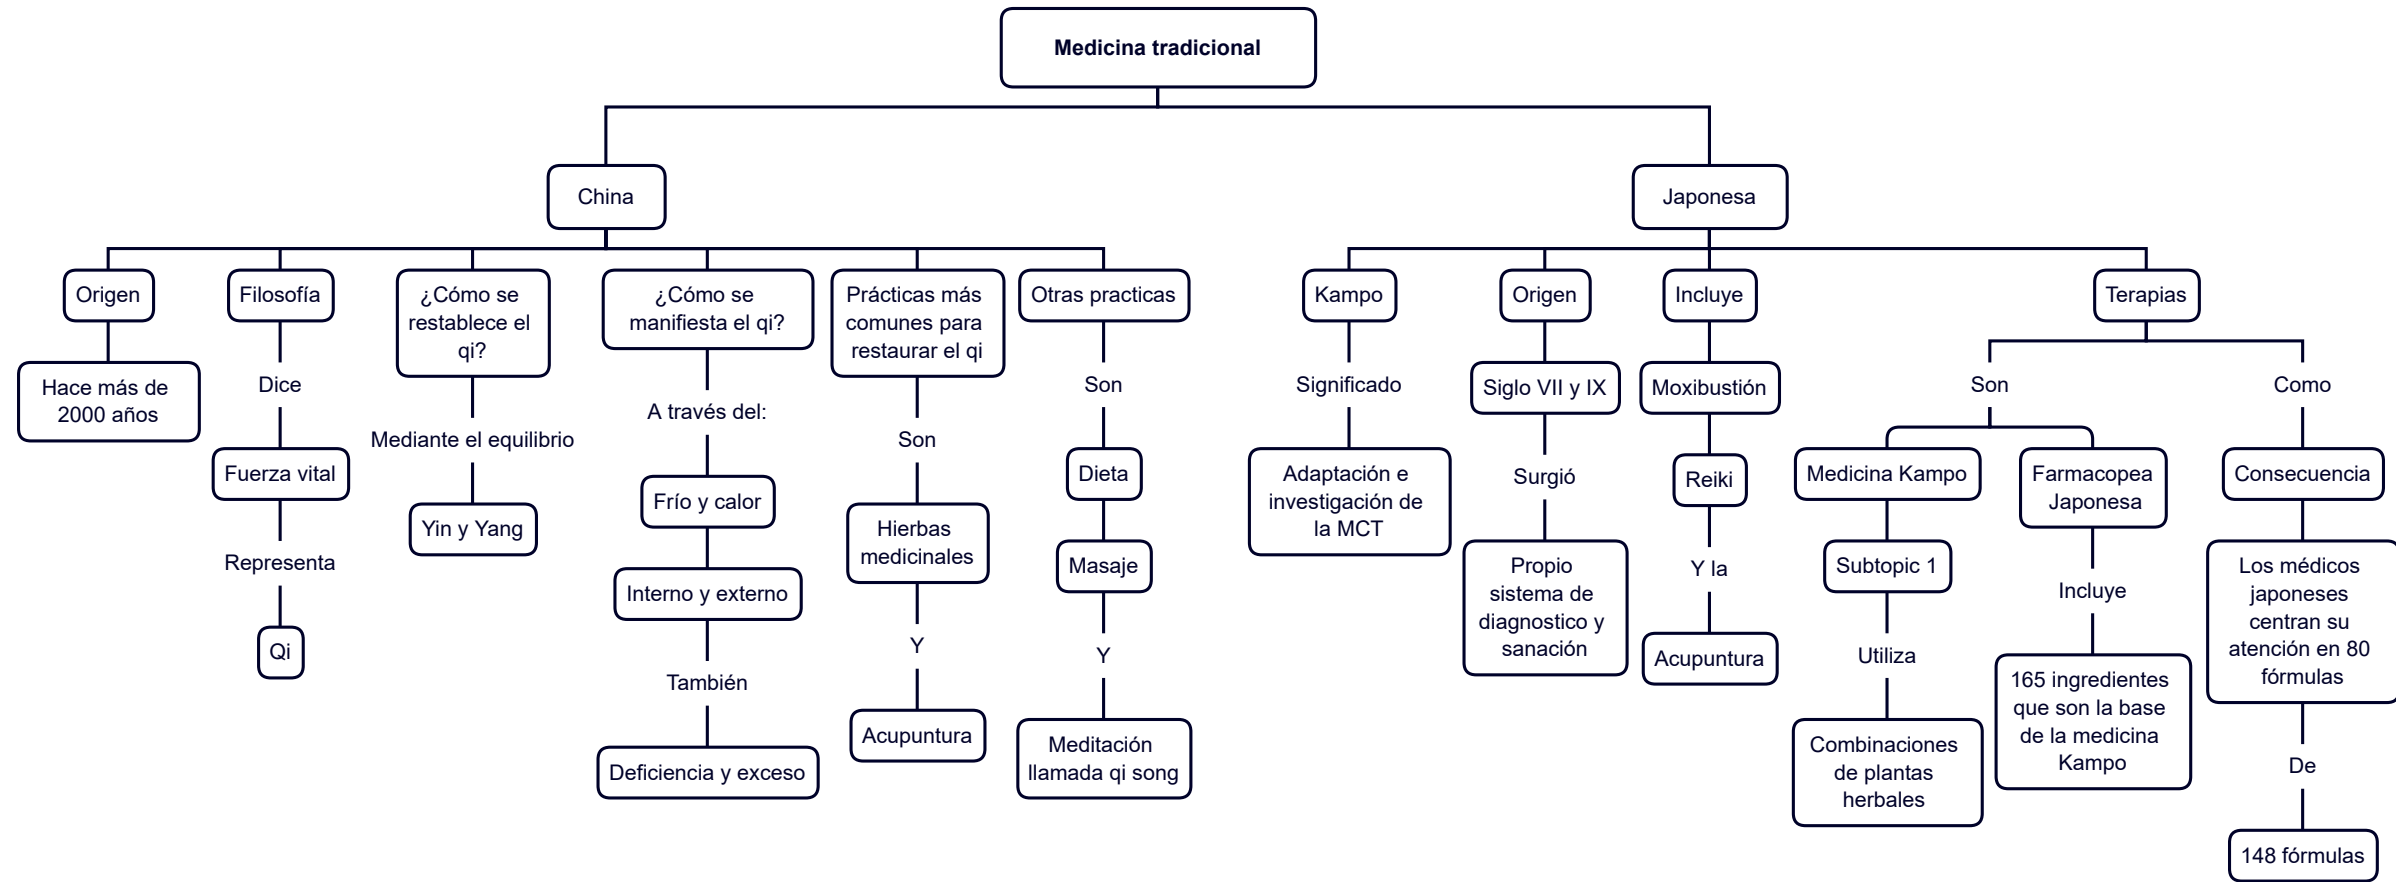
Medicina tradicional

China

Origen
Hace más de 2000 años

Filosofía
Dice
Fuerza vital
Representa
Qi

¿Cómo se restablece el qi?
Mediante el equilibrio
Yin y Yang

¿Cómo se manifiesta el qi?
A través del:
Frío y calor
Interno y externo
También
Deficiencia y exceso

Prácticas más comunes para restaurar el qi
Son
Hierbas medicinales
Y
Acupuntura

Otras practicas
Son
Dieta
Masaje
Y
Meditación llamada qi song

Japonesa

Kampo
Significado
Adaptación e investigación de la MCT

Origen
Siglo VII y IX
Surgió
Propio sistema de diagnostico y sanación

Incluye
Moxibustión
Reiki
Y la
Acupuntura

Terapias
Son
Medicina Kampo
Subtopic 1
Utiliza
Combinaciones de plantas herbales
Farmacopea Japonesa
Incluye
165 ingredientes que son la base de la medicina Kampo
Como
Consecuencia
Los médicos japoneses centran su atención en 80 fórmulas
De
148 fórmulas